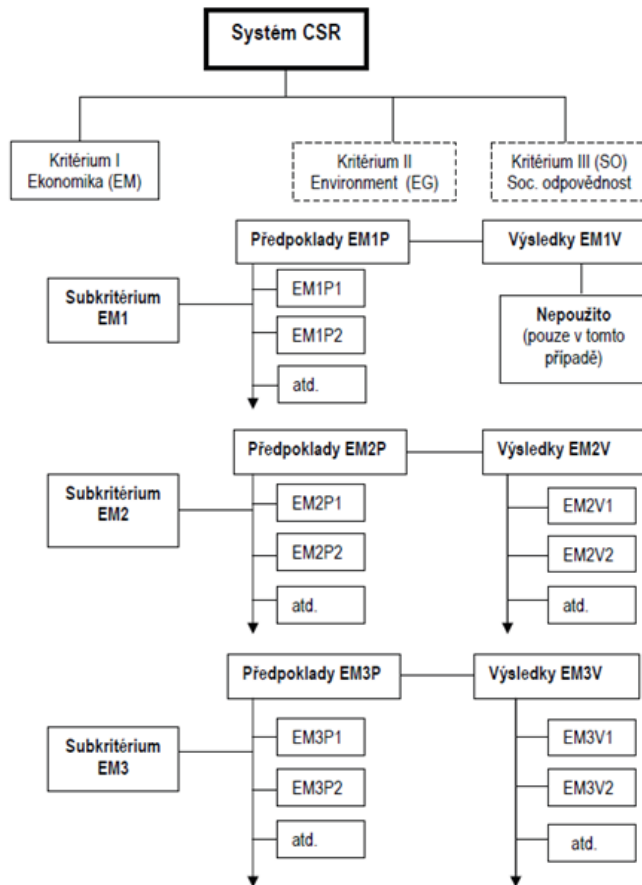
Systém CSR

Kritérium I
Ekonomika (EM)

Kritérium II
Environment (EG)

Kritérium III (SO)
Soc. odpovědnost

Předpoklady EM1P

Výsledky EM1V

Subkritérium
EM1

EM1P1

EM1P2

atd.

Nepoužito
(pouze v tomto případě)

Předpoklady EM2P

Výsledky EM2V

Subkritérium
EM2

EM2P1

EM2P2

atd.

EM2V1

EM2V2

atd.

Předpoklady EM3P

Výsledky EM3V

Subkritérium
EM3

EM3P1

EM3P2

atd.

EM3V1

EM3V2

atd.